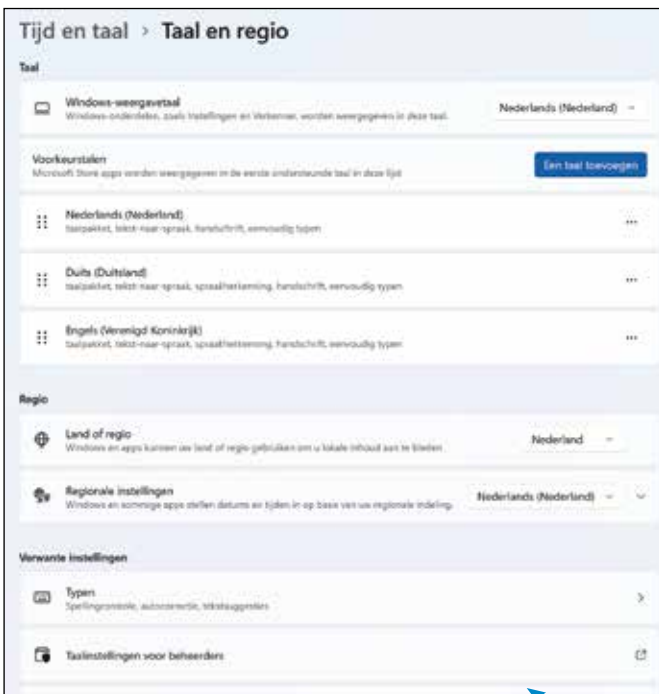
Tijd en taal > Taal en regio

Taal

Windows-weergavetaal
Windows-onderdelen, zoals Instellingen en Verkenner, worden weergegeven in deze taal.

Nederlands (Nederland)

Voorkeurstalen
Microsoft Store-apps worden weergegeven in de eerste ondersteunde taal in deze lijst

Een taal toevoegen

Nederlands (Nederland)
taalpakket, tekst-naar-spraak, handschrift, eenvoudig typen

Duits (Duitsland)
taalpakket, tekst-naar-spraak, spraakherkenning, handschrift, eenvoudig typen

Engels (Verenigd Koninkrijk)
taalpakket, tekst-naar-spraak, spraakherkenning, handschrift, eenvoudig typen

Regio

Land of regio
Windows en apps kunnen uw land of regio gebruiken om u lokale inhoud aan te bieden

Nederland

Regionale instellingen
Windows en sommige apps stellen datums en tijden in op basis van uw regionale indeling

Nederlands (Nederland)

Verwante instellingen

Typen
Spellingcontrole, autocorrectie, tekstsuggesties

Taalinstellingen voor beheerders